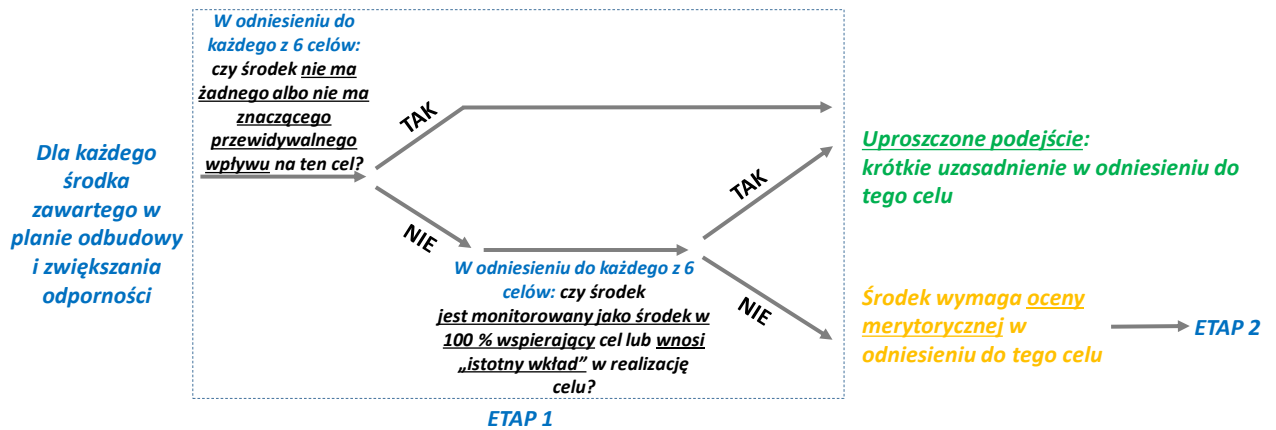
Dla każdego środka zawartego w planie odbudowy i zwiększania odporności

W odniesieniu do każdego z 6 celów: czy środek nie ma żadnego albo nie ma znaczącego przewidywalnego wpływu na ten cel?

TAK

NIE

W odniesieniu do każdego z 6 celów: czy środek jest monitorowany jako środek w 100 % wspierający cel lub wnosi „istotny wkład” w realizację celu?

TAK

NIE

Uproszczone podejście: krótkie uzasadnienie w odniesieniu do tego celu

Środek wymaga oceny merytorycznej w odniesieniu do tego celu

ETAP 2

ETAP 1